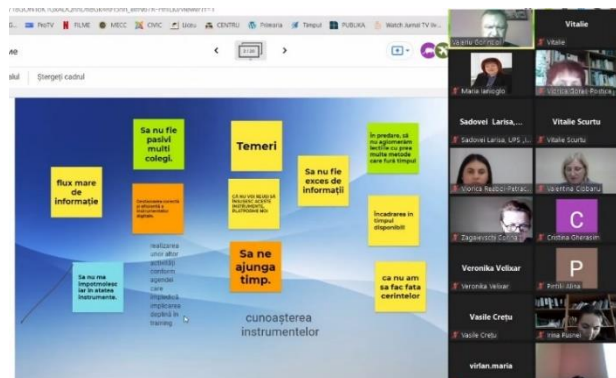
ProTV FILME MECC CNVC Ucoz Centru Primaria Timpul PUBLIKA Watch Jurnal TV

ne

alul Ștergeți cadrul

Sa nu fie pasivi multi colegi.

Temeri

În predare, să nu aglomerăm lecțiile cu prea multe metode care fură timpul

flux mare de informație

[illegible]

ca nu vor reuși să înțeleagă aceste instrumente, platforme noi

Sa nu fie exces de informații

încadrarea în timpul disponibil

realizarea unor alte activități conform agendei care împiedică implicarea deplină în training

Sa nu ma impotmolesc ler in ataea instrumente.

Sa ne ajunga timp.

ca nu am sa fac fata cerintelor

cunoașterea instrumentelor

Vasile Gorincioi

Vitalie

Maria Ianioglo

Viorica Dorel Postica

Sadovei Larisa,...

Sadovei Larisa, UPS ,I...

Vitalie Scurtu

Vitalie Scurtu

Viorica Radoi Petrac...

Valentina Ciobanu

Zagaievschi Sorina

C

Cristina Gherasim

Veronika Velixar

Veronika Velixar

P

Petrii Alina

Vasile Crețu

Vasile Crețu

Irina Puiriel

virlan.maria